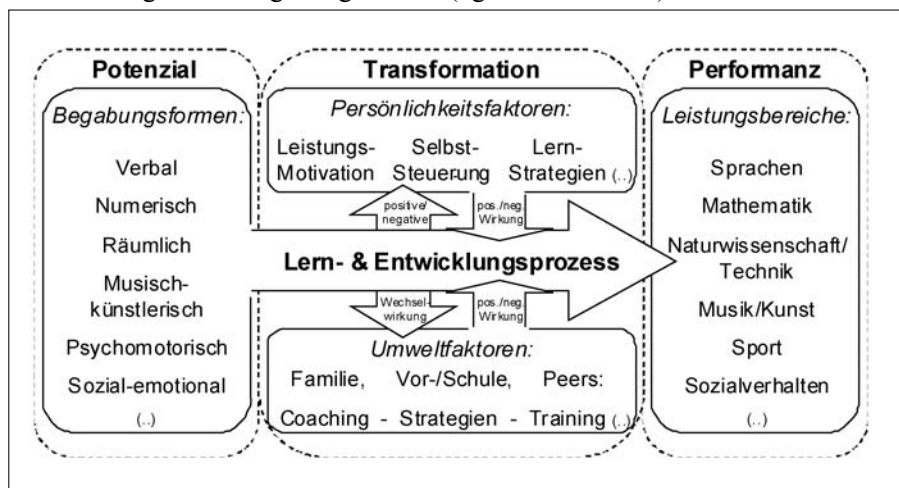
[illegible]

Potenzial

Begabungsformen:

Verbal

Numerisch

Räumlich

Musisch-künstlerisch

Psychomotorisch

Sozial-emotional

(..)

Transformation

Persönlichkeitsfaktoren:

Leistungs-Motivation

Selbst-Steuerung

Lern-Strategien (..)

positive/negative

pos./neg. Wirkung

Lern- & Entwicklungsprozess

Wechsel-wirkung

pos./neg. Wirkung

Umweltfaktoren:

Familie, Vor-/Schule, Peers:

Coaching - Strategien - Training (..)

Performanz

Leistungsbereiche:

Sprachen

Mathematik

Naturwissenschaft/Technik

Musik/Kunst

Sport

Sozialverhalten

(..)